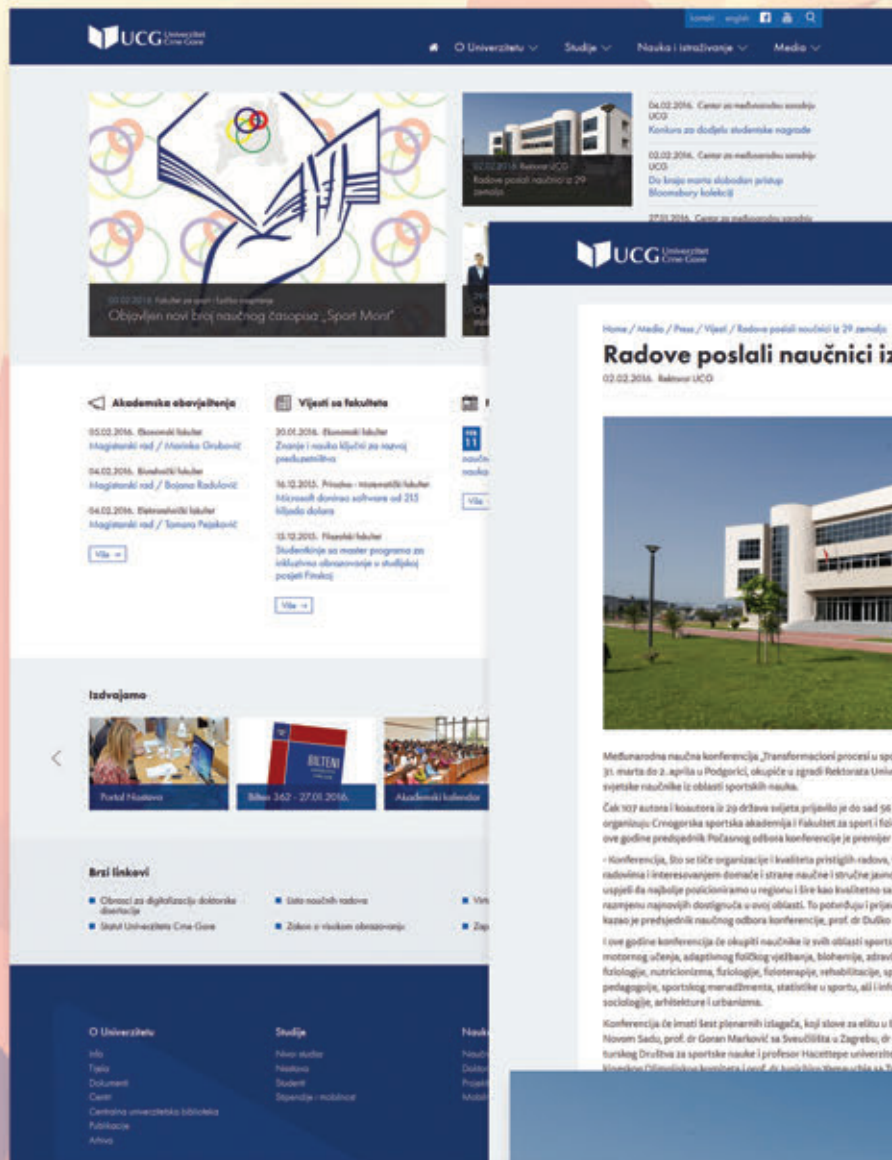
UCG Univerzitet Crne Gore

izmeni english

O Univerzitetu Studije Nauka i istraživanje Media

04.02.2016. Centar za međunarodnu saradnju UCG
Konkurs za dodjelu studentske nagrade

03.02.2016. Centar za međunarodnu saradnju UCG
Do kraja marta slobodan pristup Bloomsbury kolekciji

27.01.2016. Centar za međunarodnu saradnju

02.02.2016. Rektorat UCG
Radove poslali naučnici iz 29 zemalja

02.02.2016. Fakultet za sport i fizičko vaspitanje
Objavljen novi broj naučnog časopisa „Sport Mont"

Akademska obavještenja
05.02.2016. Ekonomski fakultet
Magistarski rad / Marinko Grubović
04.02.2016. Biotehnički fakultet
Magistarski rad / Bojana Radulović
04.02.2016. Elektrotehnički fakultet
Magistarski rad / Tamara Pejaković
Više

Vijesti sa fakulteta
20.01.2016. Ekonomski fakultet
Znanje i nauka ključni za razvoj preduzetništva
16.12.2015. Prirodno - matematički fakultet
Microsoft donirao software od 215 hiljada dolara
13.12.2015. Filozofski fakultet
Studentkinje sa master programa za inkluzivno obrazovanje u studijskoj posjeti Finskoj
Više

11
Više

Izdvajamo
Portal Nastava
Bilten 362 - 27.01.2016.
Akademski kalendar

Brzi linkovi
Obrasci za digitalizaciju doktorske disertacije
Statut Univerziteta Crne Gore
Lista naučnih radova
Zakon o visokom obrazovanju

O Univerzitetu
Info
Tijela
Dokumenti
Centri
Centralna univerzitetska biblioteka
Publikacije
Arhiva

Studije
Novi studiji
Nastava
Studenti
Stipendije i mobilnost

UCG Univerzitet Crne Gore

Home / Media / Press / Vijesti / Radove poslali naučnici iz 29 zemalja
Radove poslali naučnici iz
02.02.2016. Rektorat UCG

Međunarodna naučna konferencija „Transformacioni procesi u sp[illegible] 31. marta do 2. aprila u Podgorici, okupiće u zgradi Rektorata Univ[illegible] svjetske naučnike iz oblasti sportskih nauka.

Čak 107 autora i koautora iz 29 država svijeta prijavilo je do sad 56 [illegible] organizuju Crnogorska sportska akademija i Fakultet za sport i fiz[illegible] ove godine predsjednik Počasnog odbora konferencije je premijer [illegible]

- Konferencija, što se tiče organizacije i kvaliteta pristiglih radova, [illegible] radovima i interesovanjem domaće i strane naučne i stručne javno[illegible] uspjeli da najbolje pozicioniramo u regionu i šire kao kvalitetno sa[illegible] razmjenu najnovijih dostignuća u ovoj oblasti. To potvrđuju i prija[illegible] kazao je predsjednik naučnog odbora konferencije, prof. dr Duško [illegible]

I ove godine konferencija će okupiti naučnike iz svih oblasti sports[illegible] motornog učenja, adaptivnog fizičkog vježbanja, biohemije, zdrav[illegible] fiziologije, nutricionizma, fiziologije, fizioterapije, rehabilitacije, sp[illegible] pedagogije, sportskog menadžmenta, statistike u sportu, ali i infor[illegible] sociologije, arhitekture i urbanizma.

Konferencija će imati šest plenarnih izlagača, koji slove za elitu u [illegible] Novom Sadu, prof. dr Goran Marković sa Sveučilišta u Zagrebu, dr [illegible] turskog Društva za sportske nauke i profesor Hacettepe univerzite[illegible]